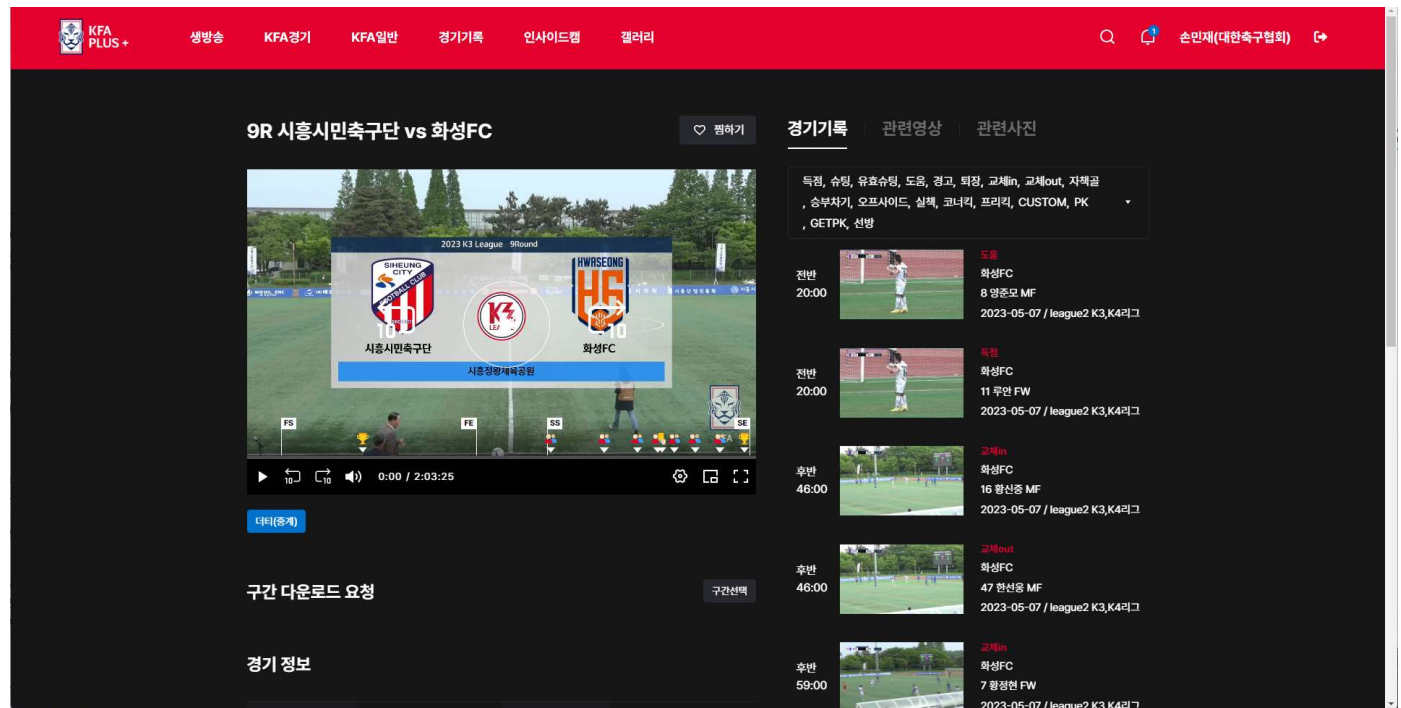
KFA PLUS+

생방송 KFA경기 KFA일반 경기기록 인사이드캠 갤러리

1

손민재(대한축구협회)

9R 시흥시민축구단 vs 화성FC

♡ 찜하기

2023 K3 League 9Round

SIHEUNG CITY FOOTBALL CLUB

HWASEONG

시흥시민축구단

화성FC

시흥정왕체육공원

FS FE SS SE

0:00 / 2:03:25

더티(중계)

구간 다운로드 요청

구간선택

경기 정보

경기기록 관련영상 관련사진

득점, 슈팅, 유효슈팅, 도움, 경고, 퇴장, 교체in, 교체out, 자책골, 승부차기, 오프사이드, 실책, 코너킥, 프리킥, CUSTOM, PK, GETPK, 선방

전반 20:00
도움
화성FC
8 양준모 MF
2023-05-07 / league2 K3,K4리그

전반 20:00
득점
화성FC
11 루안 FW
2023-05-07 / league2 K3,K4리그

후반 46:00
교체in
화성FC
16 황신중 MF
2023-05-07 / league2 K3,K4리그

후반 46:00
교체out
화성FC
47 한선웅 MF
2023-05-07 / league2 K3,K4리그

후반 59:00
교체in
화성FC
7 황정현 FW
2023-05-07 / league2 K3,K4리그